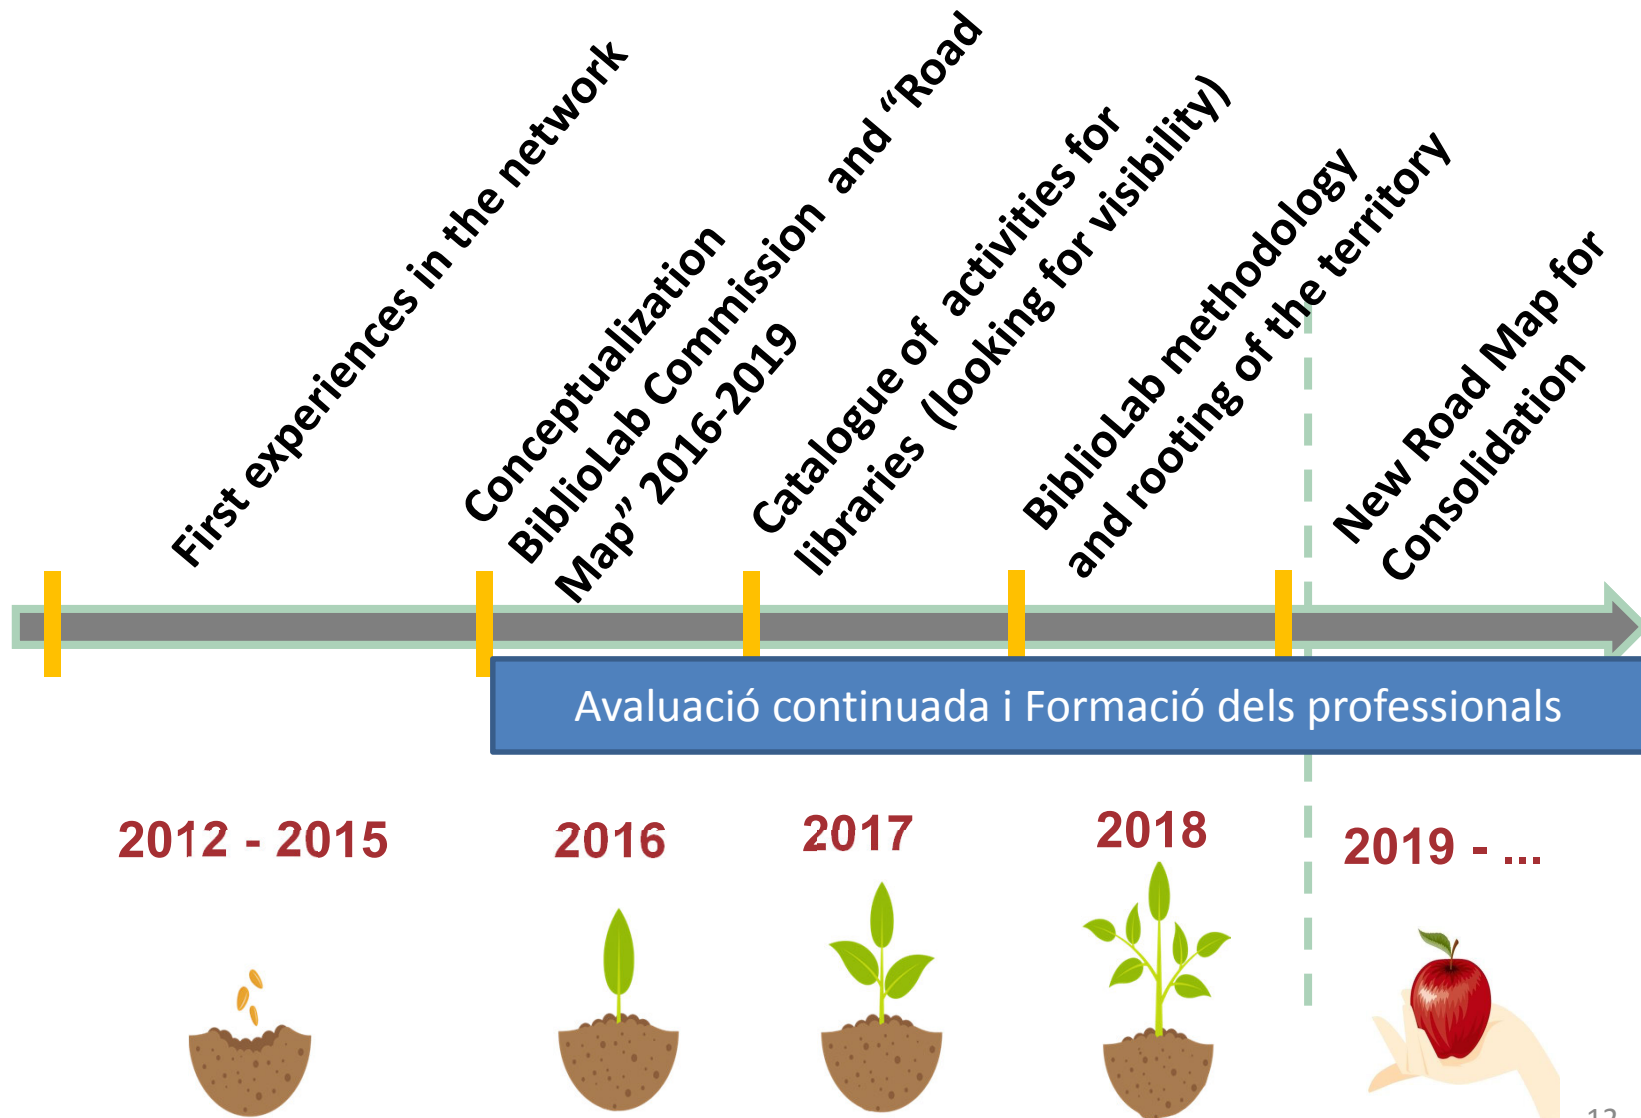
First experiences in the network

Conceptualization BiblioLab Commission and "Road Map" 2016-2019

Catalogue of activities for libraries (looking for visibility)

BiblioLab methodology and rooting of the territory

New Road Map for Consolidation

Avaluació continuada i Formació dels professionals

2012 - 2015

2016

2017

2018

2019 - ...

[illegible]